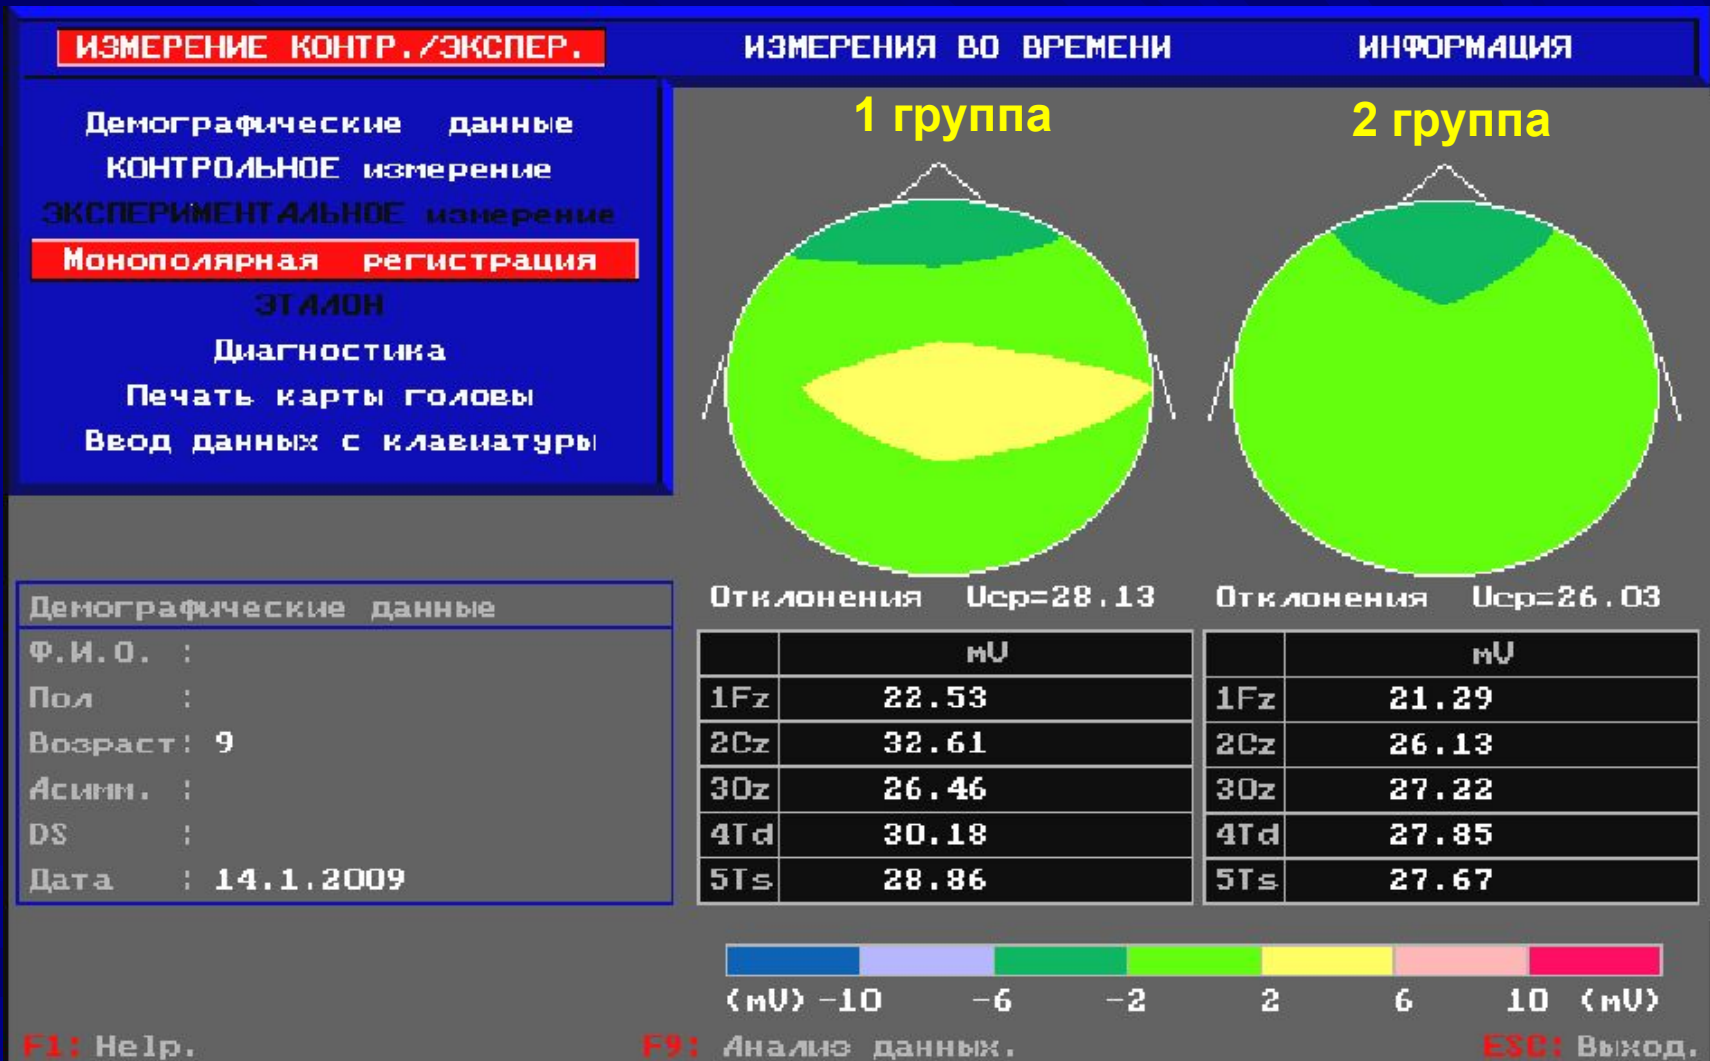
ИЗМЕРЕНИЕ КОНТР./ЭКСПЕР.   ИЗМЕРЕНИЯ ВО ВРЕМЕНИ   ИНФОРМАЦИЯ

Демографические данные
КОНТРОЛЬНОЕ измерение
ЭКСПЕРИМЕНТАЛЬНОЕ измерение
Монополярная регистрация
ЭТАЛОН
Диагностика
Печать карты головы
Ввод данных с клавиатуры

1 группа

2 группа

Демографические данные
Ф.И.О. :
Пол :
Возраст: 9
Асимм. :
DS :
Дата : 14.1.2009

Отклонения Ucp=28.13

| | mV |
|---|---|
| 1Fz | 22.53 |
| 2Cz | 32.61 |
| 3Oz | 26.46 |
| 4Td | 30.18 |
| 5Ts | 28.86 |

Отклонения Ucp=26.03

| | mV |
|---|---|
| 1Fz | 21.29 |
| 2Cz | 26.13 |
| 3Oz | 27.22 |
| 4Td | 27.85 |
| 5Ts | 27.67 |

(mV) -10 -6 -2 2 6 10 (mV)

F1: Help.   F9: Анализ данных.   ESC: Выход.